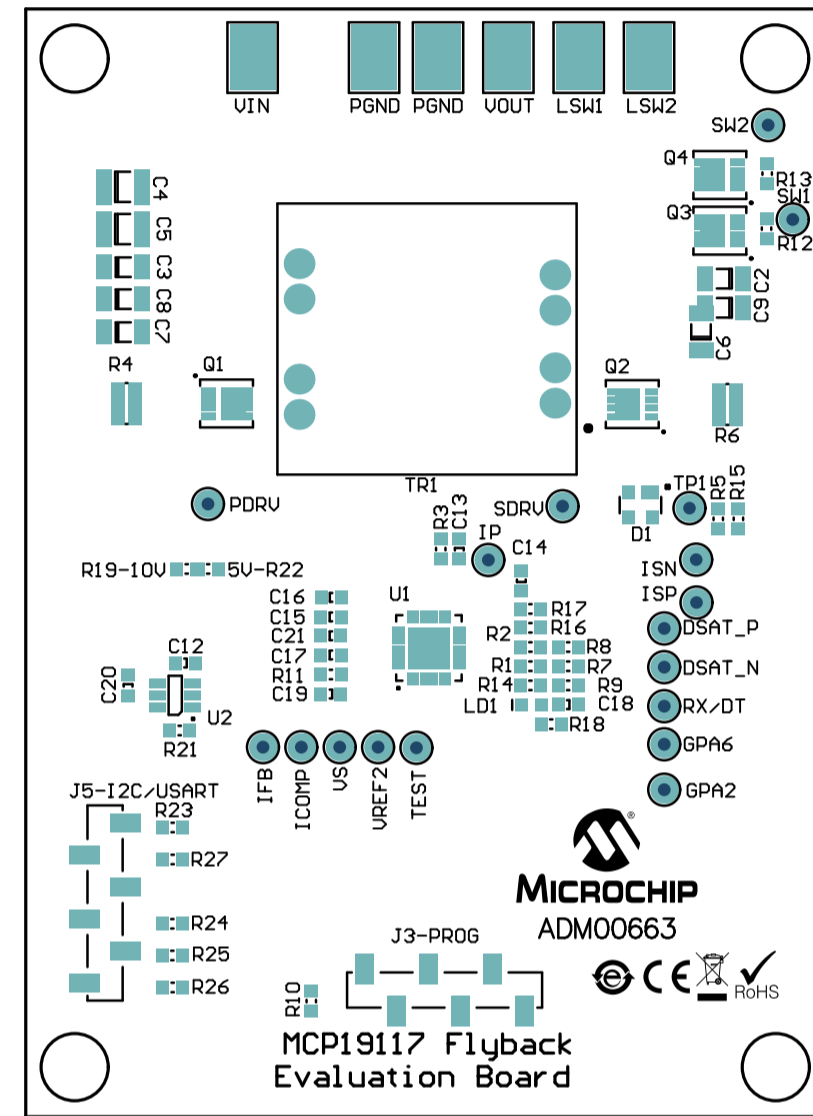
VIN PGND PGND VOUT LSW1 LSW2

SW2

Q4 R13 SW1

Q3 R12

C4

C5

C3

C8

C7

C2

C9

C6

R4 Q1

Q2

R6

TR1

PDRV

SDRV

TP1 R5 R15

D1

R3 C13

IP C14

R19-10V 5V-R22

ISN

ISP

C16 C15 C21 C17 R11 C19

U1

R17 R16 R2 R8 R1 R7 R14 R9 LD1 C18 R18

DSAT_P

DSAT_N

RX/DT

GPA6

GPA2

C12

C20

U2

R21

IFB ICOMP VS VREF2 TEST

J5-I2C/USART

R23

R27

R24

R25

R26

MICROCHIP

ADM00663

J3-PROG

R10

CE

RoHS

MCP19117 Flyback
Evaluation Board